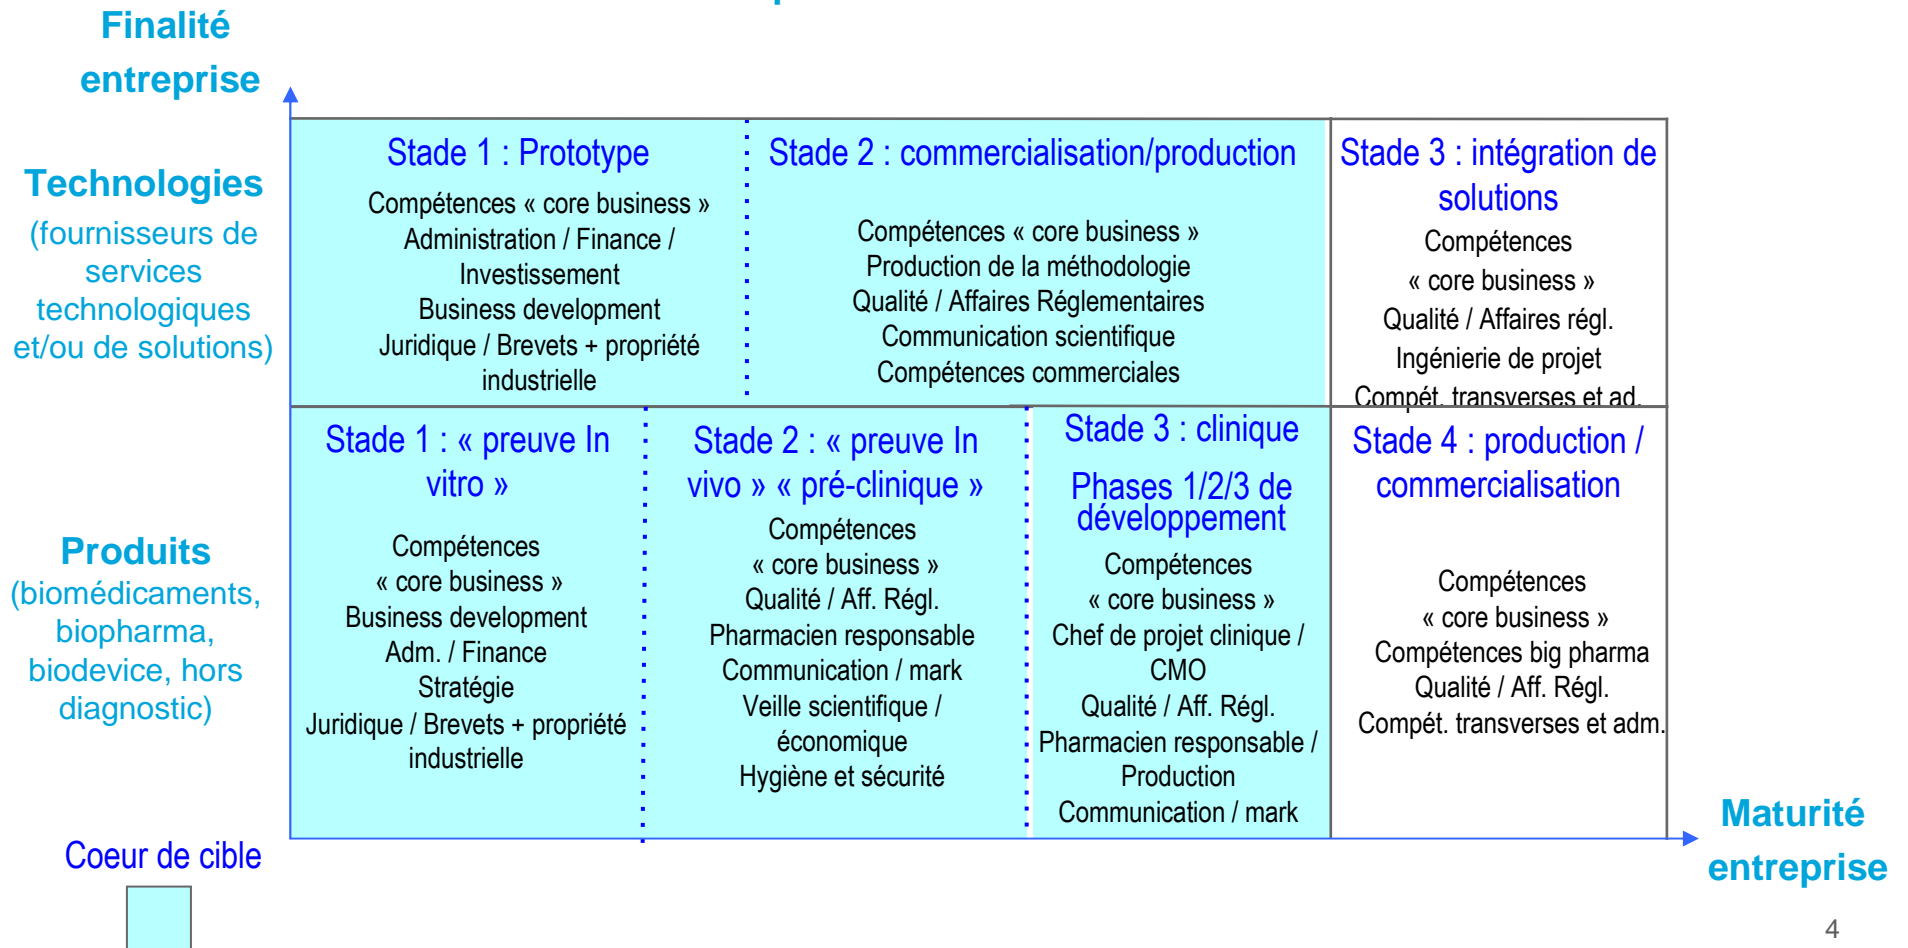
Finalité entreprise

Technologies
(fournisseurs de services technologiques et/ou de solutions)

Stade 1 : Prototype
Compétences « core business »
Administration / Finance / Investissement
Business development
Juridique / Brevets + propriété industrielle

Stade 2 : commercialisation/production
Compétences « core business »
Production de la méthodologie
Qualité / Affaires Réglementaires
Communication scientifique
Compétences commerciales

Stade 3 : intégration de solutions
Compétences « core business »
Qualité / Affaires régl.
Ingénierie de projet
Compét. transverses et ad.

Produits
(biomédicaments, biopharma, biodevice, hors diagnostic)

Stade 1 : « preuve In vitro »
Compétences « core business »
Business development
Adm. / Finance
Stratégie
Juridique / Brevets + propriété industrielle

Stade 2 : « preuve In vivo » « pré-clinique »
Compétences « core business »
Qualité / Aff. Régl.
Pharmacien responsable
Communication / mark
Veille scientifique / économique
Hygiène et sécurité

Stade 3 : clinique
Phases 1/2/3 de développement
Compétences « core business »
Chef de projet clinique / CMO
Qualité / Aff. Régl.
Pharmacien responsable / Production
Communication / mark

Stade 4 : production / commercialisation
Compétences « core business »
Compétences big pharma
Qualité / Aff. Régl.
Compét. transverses et adm.

Coeur de cible

Maturité entreprise

4